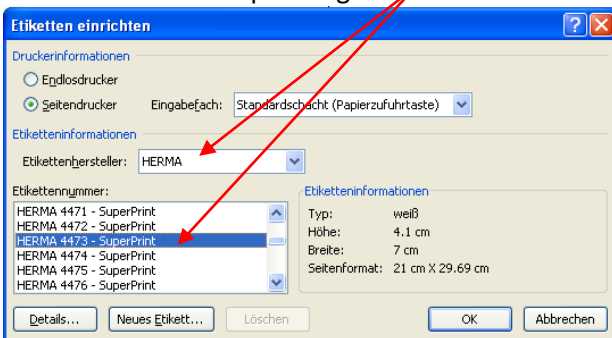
Etiketten einrichten

Druckerinformationen

Endlosdrucker

Seitendrucker Eingabefach: Standardschacht (Papierzufuhrtaste)

Etiketteninformationen

Etikettenhersteller: HERMA

Etikettennummer:

HERMA 4471 - SuperPrint
HERMA 4472 - SuperPrint
HERMA 4473 - SuperPrint
HERMA 4474 - SuperPrint
HERMA 4475 - SuperPrint
HERMA 4476 - SuperPrint

Etiketteninformationen

| | |
|---|---|
| Typ: | weiß |
| Höhe: | 4.1 cm |
| Breite: | 7 cm |
| Seitenformat: | 21 cm X 29.69 cm |

Details... Neues Etikett... Löschen OK Abbrechen